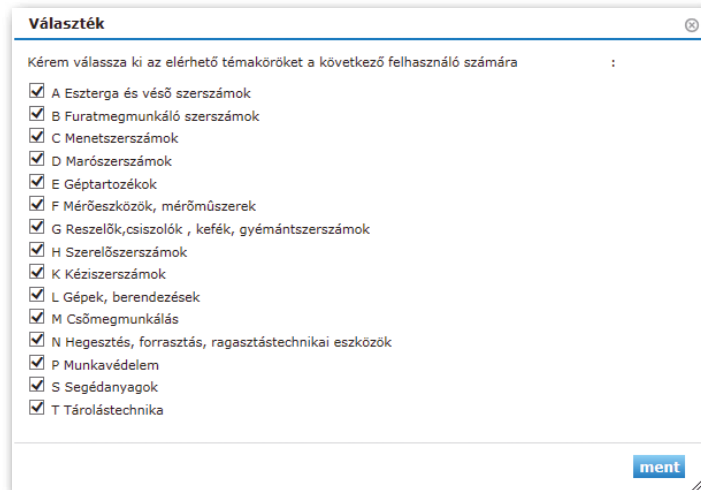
Választék

Kérem válassza ki az elérhető témaköröket a következő felhasználó számára :

A Eszterga és véső szerszámok
B Furatmegmunkáló szerszámok
C Menetszerszámok
D Marószerszámok
E Géptartozékok
F Mérõeszközök, mérõmûszerek
G Reszelők,csiszolók , kefék, gyémántszerszámok
H Szerelõszerszámok
K Kéziszerszámok
L Gépek, berendezések
M Csõmegmunkálás
N Hegesztés, forrasztás, ragasztástechnikai eszközök
P Munkavédelem
S Segédanyagok
T Tárolástechnika

ment